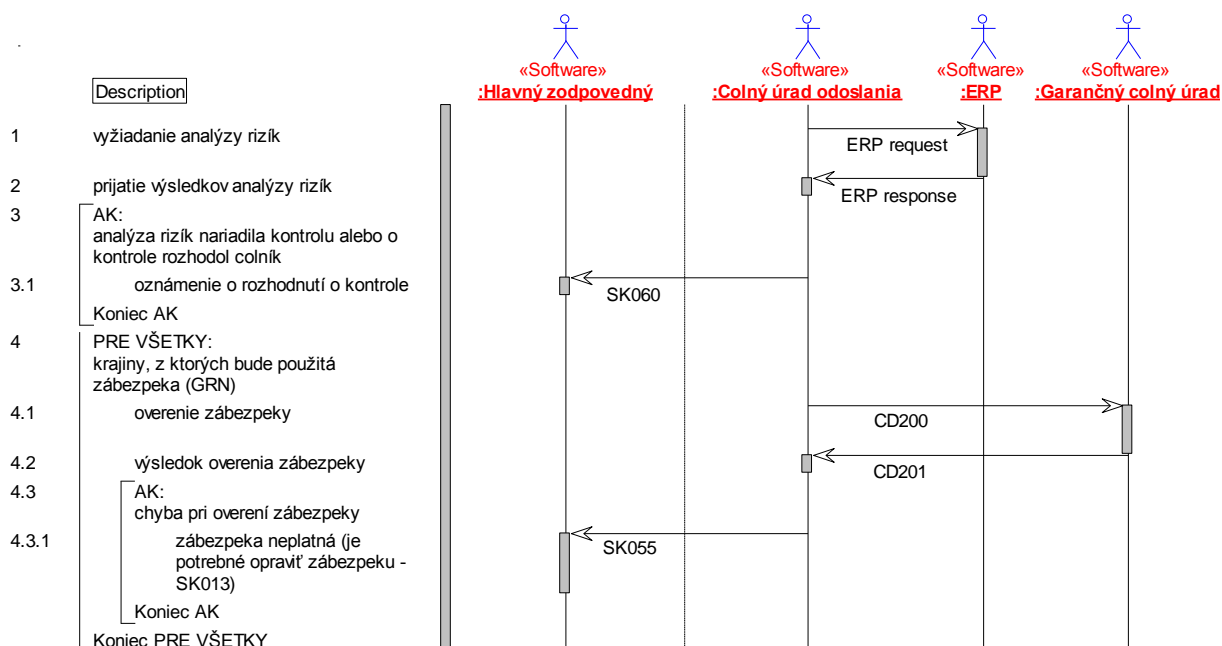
Description

«Software»
:Hlavný zodpovedný

«Software»
:Colný úrad odoslania

«Software»
:ERP

«Software»
:Garančný colný úrad

1 vyžiadanie analýzy rizík

ERP request

2 prijatie výsledkov analýzy rizík

ERP response

3 AK:
analýza rizík nariadila kontrolu alebo o kontrole rozhodol colník

3.1 oznámenie o rozhodnutí o kontrole

SK060

Koniec AK

4 PRE VŠETKY:
krajiny, z ktorých bude použitá zábezpeka (GRN)

4.1 overenie zábezpeky

CD200

4.2 výsledok overenia zábezpeky

CD201

4.3 AK:
chyba pri overení zábezpeky

4.3.1 zábezpeka neplatná (je potrebné opraviť zábezpeku - SK013)

SK055

Koniec AK

Koniec PRE VŠETKY